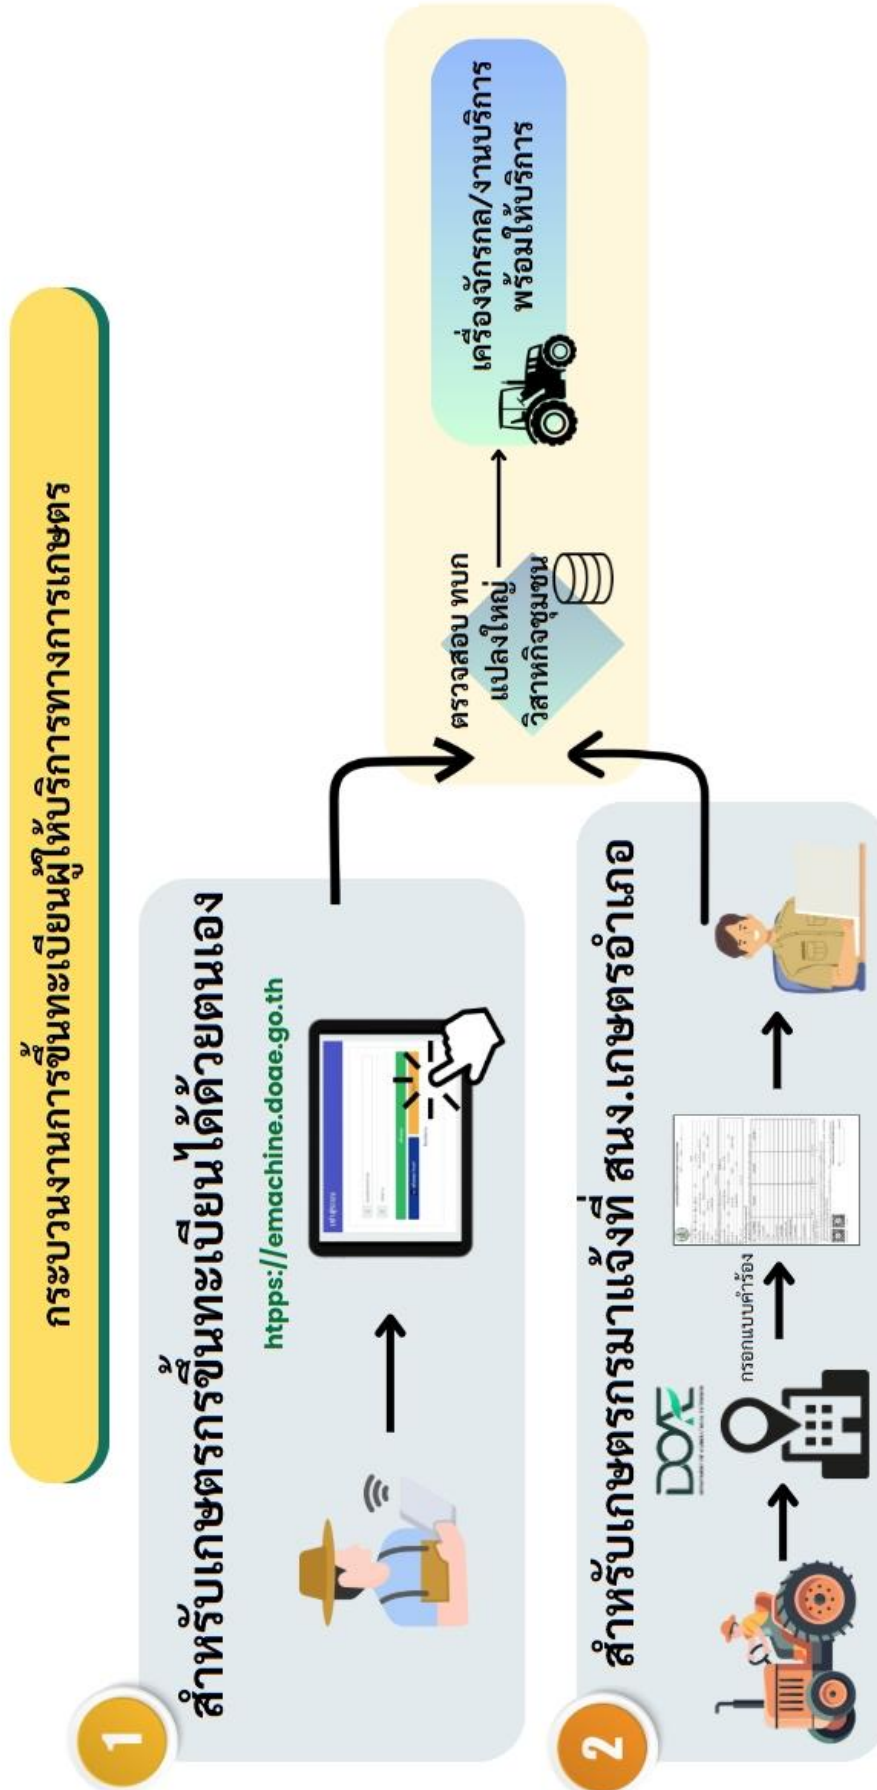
กระบวนงานการขึ้นทะเบียนผู้ให้บริการทางการเกษตร

1 สำหรับเกษตรกรขึ้นทะเบียนได้ด้วยตนเอง

https://emachine.doae.go.th

2 สำหรับเกษตรกรมาแจ้งที่ สนง.เกษตรอำเภอ

DOAE

กรอกแบบคำร้อง

ตรวจสอบ ทบก
แปลงใหญ่
วิสาหกิจชุมชน

เครื่องจักรกล/งานบริการ
พร้อมให้บริการ